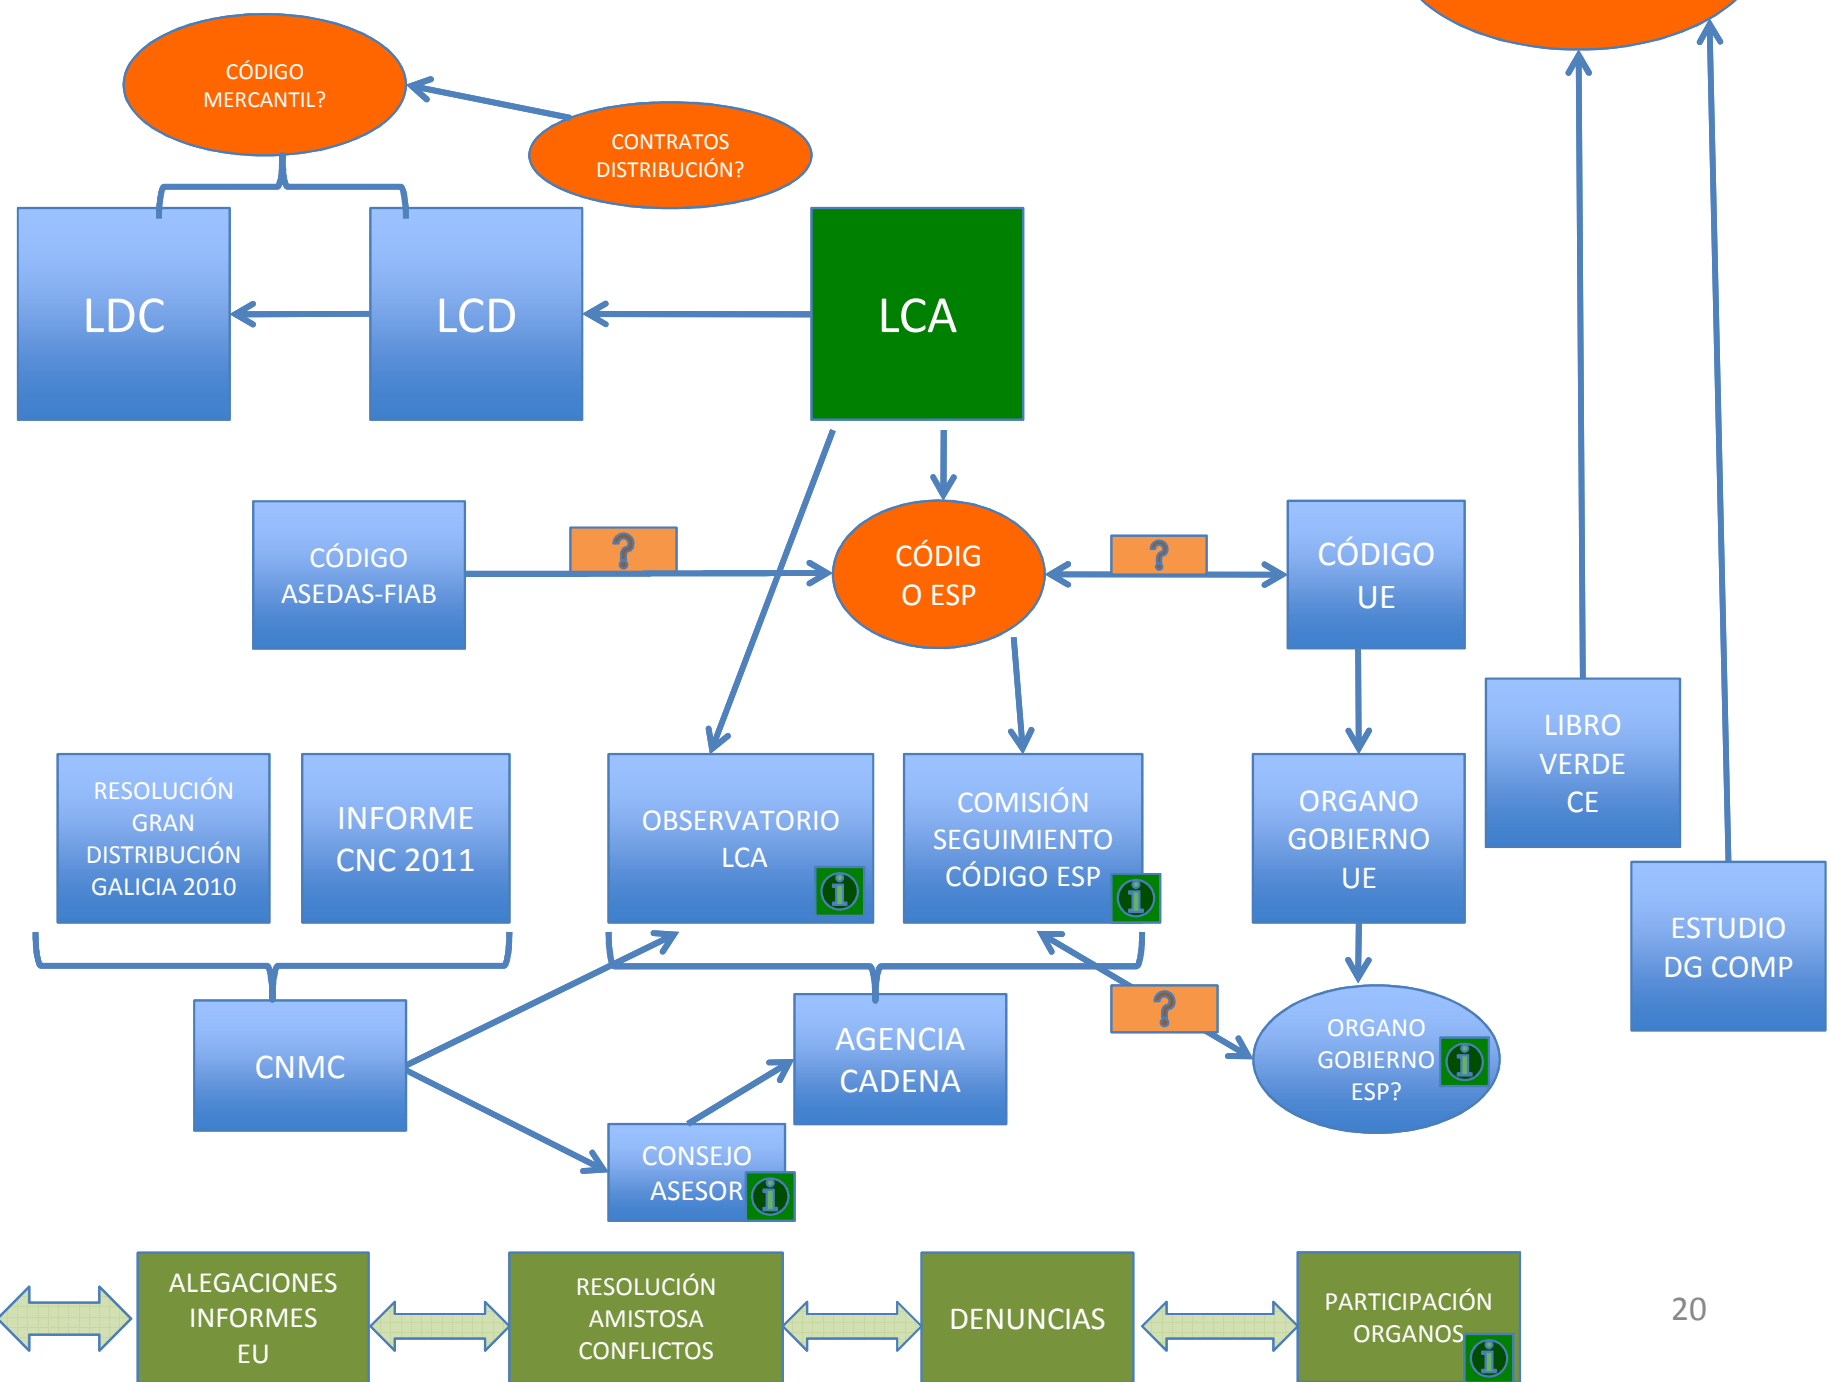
CÓDIGO MERCANTIL?

CONTRATOS DISTRIBUCIÓN?

LDC

LCD

LCA

CÓDIGO ASEDAS-FIAB

?

CÓDIG O ESP

?

CÓDIGO UE

LIBRO VERDE CE

RESOLUCIÓN GRAN DISTRIBUCIÓN GALICIA 2010

INFORME CNC 2011

OBSERVATORIO LCA

COMISIÓN SEGUIMIENTO CÓDIGO ESP

ORGANO GOBIERNO UE

ESTUDIO DG COMP

CNMC

AGENCIA CADENA

?

ORGANO GOBIERNO ESP?

CONSEJO ASESOR

ALEGACIONES INFORMES EU

RESOLUCIÓN AMISTOSA CONFLICTOS

DENUNCIAS

PARTICIPACIÓN ORGANOS

20